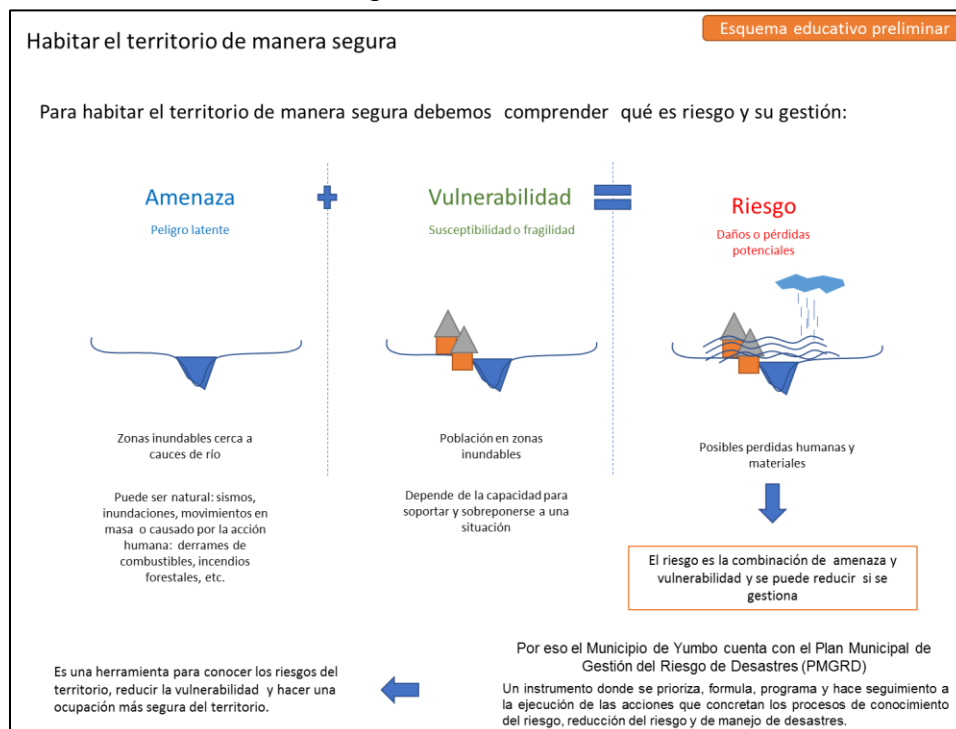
Habitar el territorio de manera segura

Esquema educativo preliminar

Para habitar el territorio de manera segura debemos comprender qué es riesgo y su gestión:

Amenaza
Peligro latente

Vulnerabilidad
Susceptibilidad o fragilidad

Riesgo
Daños o pérdidas potenciales

Zonas inundables cerca a cauces de río

Puede ser natural: sismos, inundaciones, movimientos en masa o causado por la acción humana: derrames de combustibles, incendios forestales, etc.

Población en zonas inundables

Depende de la capacidad para soportar y sobreponerse a una situación

Posibles perdidas humanas y materiales

El riesgo es la combinación de amenaza y vulnerabilidad y se puede reducir si se gestiona

Por eso el Municipio de Yumbo cuenta con el Plan Municipal de Gestión del Riesgo de Desastres (PMGRD)

Un instrumento donde se prioriza, formula, programa y hace seguimiento a la ejecución de las acciones que concretan los procesos de conocimiento del riesgo, reducción del riesgo y de manejo de desastres.

Es una herramienta para conocer los riesgos del territorio, reducir la vulnerabilidad y hacer una ocupación más segura del territorio.